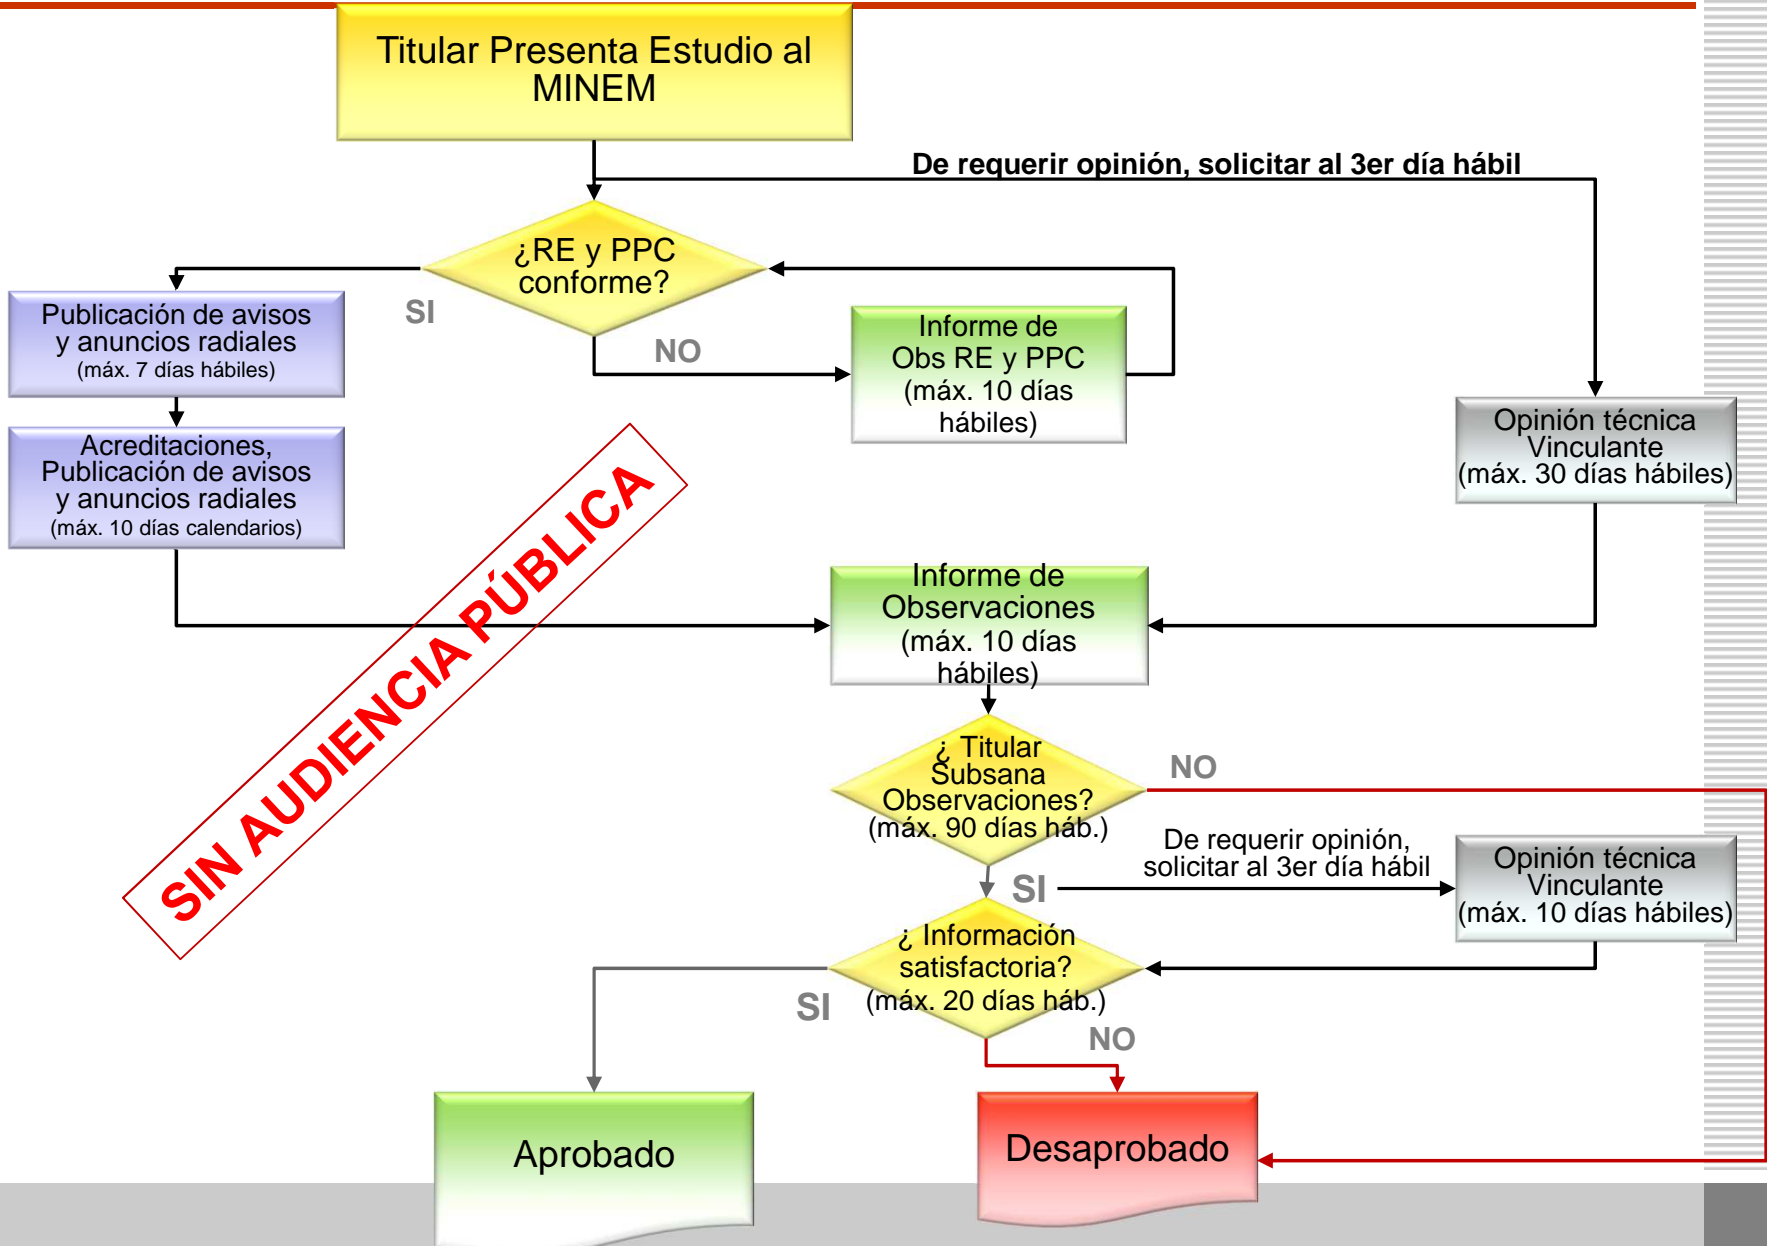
Titular Presenta Estudio al MINEM

De requerir opinión, solicitar al 3er día hábil

¿RE y PPC conforme?

SI

NO

Publicación de avisos y anuncios radiales (máx. 7 días hábiles)

Acreditaciones, Publicación de avisos y anuncios radiales (máx. 10 días calendarios)

Informe de Obs RE y PPC (máx. 10 días hábiles)

Opinión técnica Vinculante (máx. 30 días hábiles)

SIN AUDIENCIA PÚBLICA

Informe de Observaciones (máx. 10 días hábiles)

¿ Titular Subsana Observaciones? (máx. 90 días háb.)

NO

De requerir opinión, solicitar al 3er día hábil

SI

Opinión técnica Vinculante (máx. 10 días hábiles)

¿ Información satisfactoria? (máx. 20 días háb.)

SI

NO

Aprobado

Desaprobado